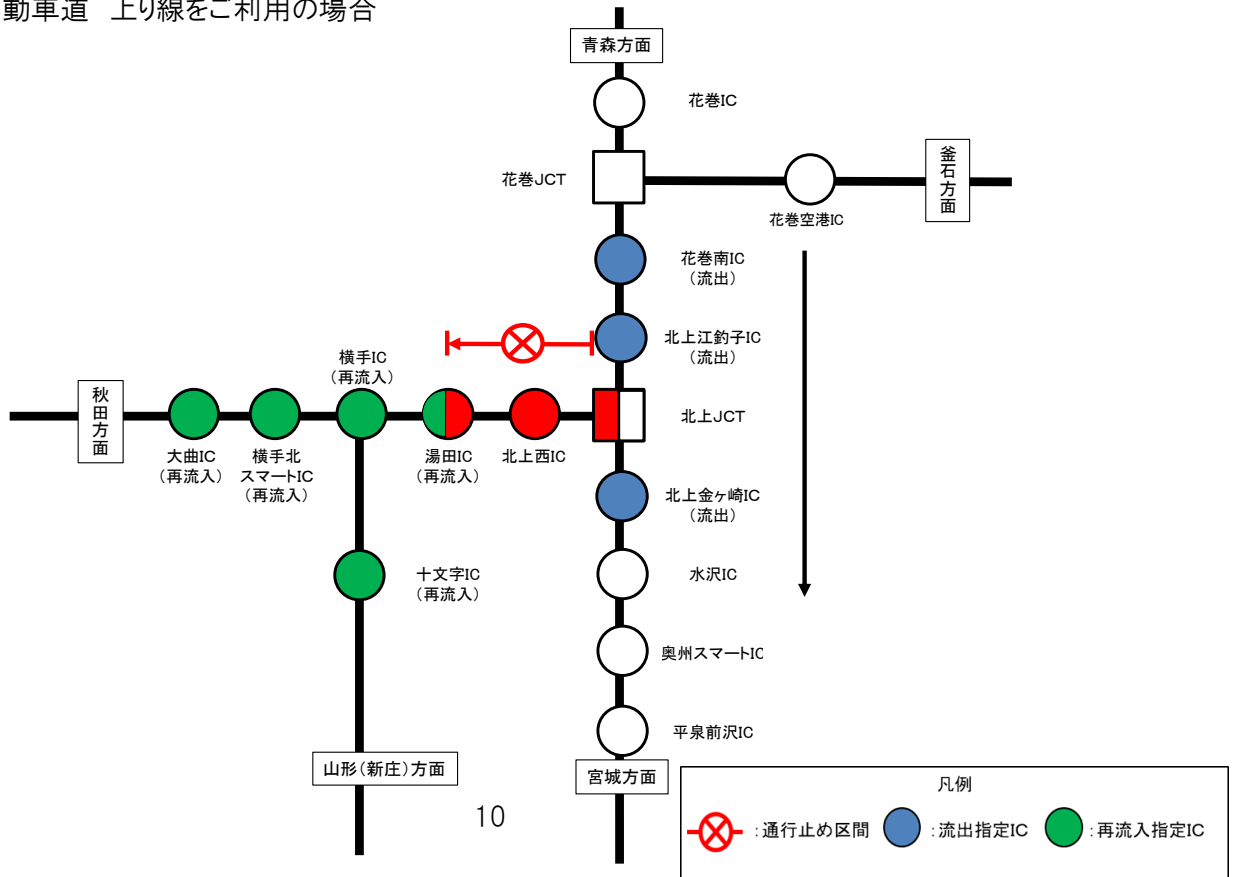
動車道 上り線をご利用の場合

青森方面

花巻IC

花巻JCT

花巻空港IC

釜石方面

花巻南IC
（流出）

北上江釣子IC
（流出）

秋田方面

横手IC
（再流入）

北上JCT

大曲IC
（再流入）

横手北
スマートIC
（再流入）

湯田IC
（再流入）

北上西IC

北上金ヶ崎IC
（流出）

十文字IC
（再流入）

水沢IC

奥州スマートIC

平泉前沢IC

山形（新庄）方面

宮城方面

10

凡例

：通行止め区間 ：流出指定IC ：再流入指定IC